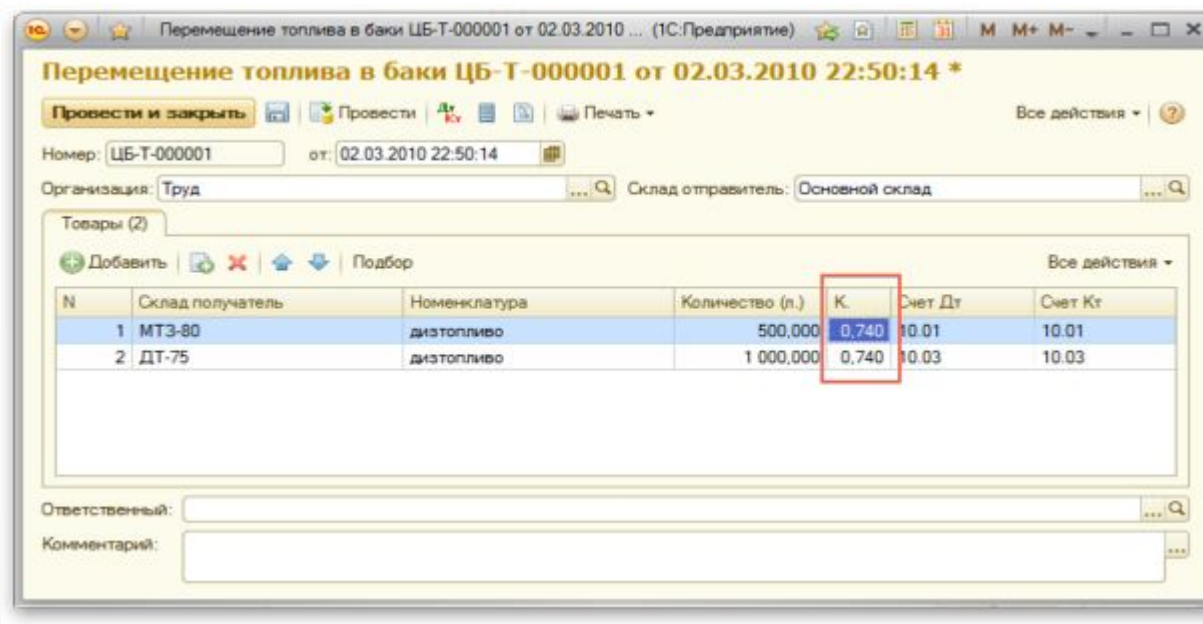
Перемещение топлива в баки ЦБ-Т-000001 от 02.03.2010 ... (1С:Предприятие) M M+ M-

Перемещение топлива в баки ЦБ-Т-000001 от 02.03.2010 22:50:14 *

Провести и закрыть Провести Печать Все действия

Номер: ЦБ-Т-000001 от: 02.03.2010 22:50:14

Организация: Труд Склад отправитель: Основной склад

Товары (2)

Добавить Подбор Все действия

| N | Склад получатель | Номенклатура | Количество (л.) | К. | Счет Дт | Счет Кт |
|---|---|---|---|---|---|---|
| 1 | МТЗ-80 | дизтопливо | 500,000 | 0,740 | 10.01 | 10.01 |
| 2 | ДТ-75 | дизтопливо | 1 000,000 | 0,740 | 10.03 | 10.03 |

Ответственный:

Комментарий: